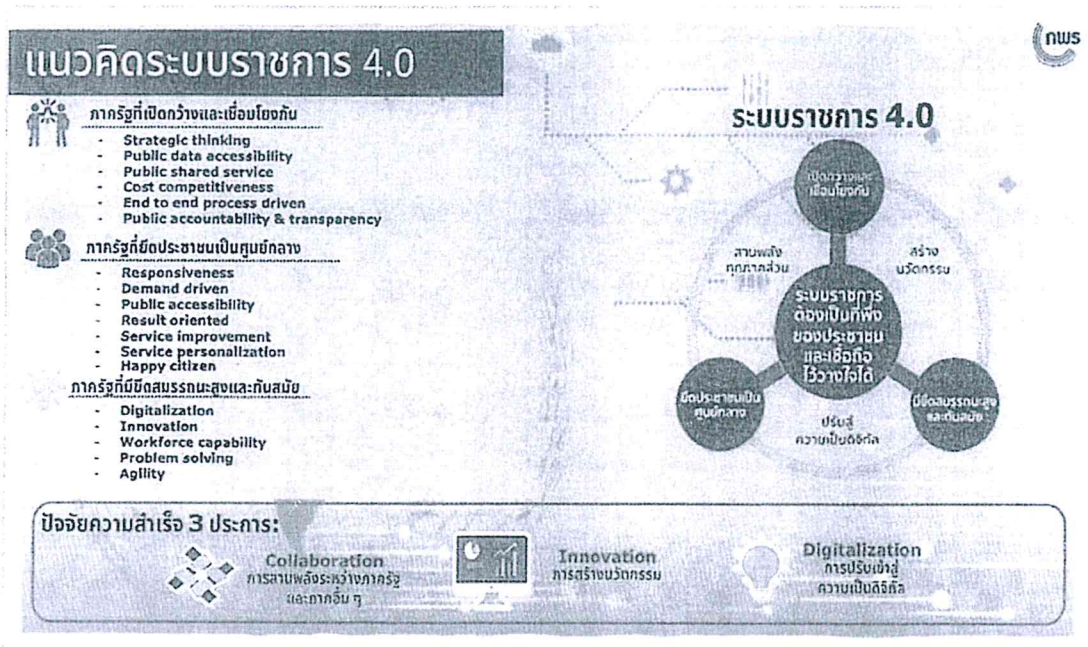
แนวคิดระบบราชการ 4.0

กพร

ภาครัฐที่เปิดกว้างและเชื่อมโยงกัน
- Strategic thinking
- Public data accessibility
- Public shared service
- Cost competitiveness
- End to end process driven
- Public accountability & transparency

ภาครัฐที่ยึดประชาชนเป็นศูนย์กลาง
- Responsiveness
- Demand driven
- Public accessibility
- Result oriented
- Service improvement
- Service personalization
- Happy citizen

ภาครัฐที่มีขีดสมรรถนะสูงและทันสมัย
- Digitalization
- Innovation
- Workforce capability
- Problem solving
- Agility

ระบบราชการ 4.0

เปิดกว้างและเชื่อมโยงกัน

สานพลังทุกภาคส่วน

สร้างนวัตกรรม

ระบบราชการต้องเป็นที่พึ่งของประชาชนและเชื่อถือไว้วางใจได้

ยึดประชาชนเป็นศูนย์กลาง

ปรับสู่ความเป็นดิจิทัล

มีขีดสมรรถนะสูงและทันสมัย

ปัจจัยความสำเร็จ 3 ประการ:

Collaboration
การสานพลังระหว่างภาครัฐและภาคอื่น ๆ

Innovation
การสร้างนวัตกรรม

Digitalization
การปรับเข้าสู่ความเป็นดิจิทัล